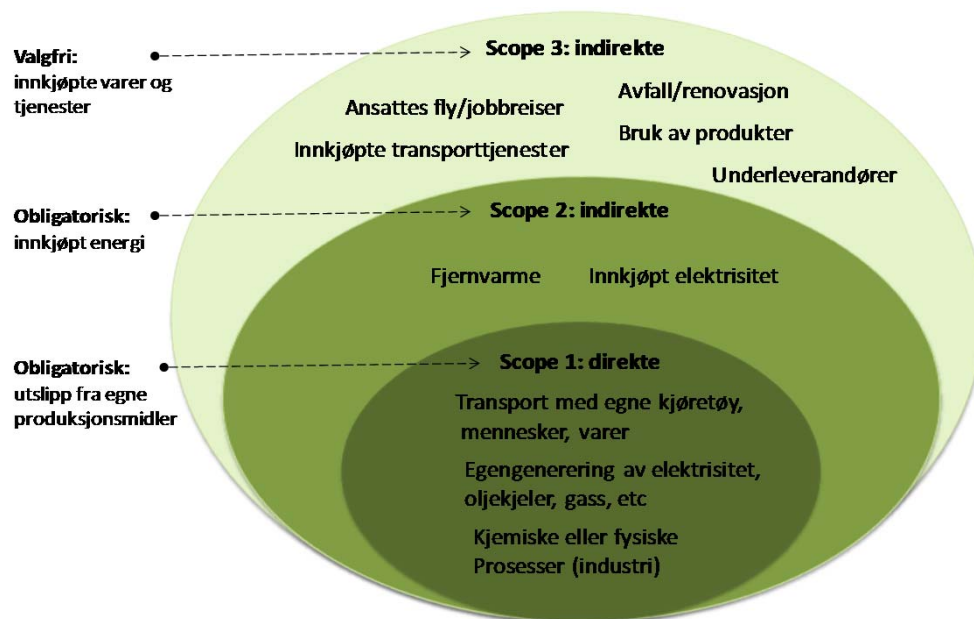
Valgfri:
innkjøpte varer og tjenester

Scope 3: indirekte

Ansattes fly/jobbreiser

Avfall/renovasjon

Bruk av produkter

Innkjøpte transporttjenester

Underleverandører

Obligatorisk:
innkjøpt energi

Scope 2: indirekte

Fjernvarme

Innkjøpt elektrisitet

Obligatorisk:
utslipp fra egne produksjonsmidler

Scope 1: direkte

Transport med egne kjøretøy, mennesker, varer

Egengenerering av elektrisitet, oljekjeler, gass, etc

Kjemiske eller fysiske Prosesser (industri)